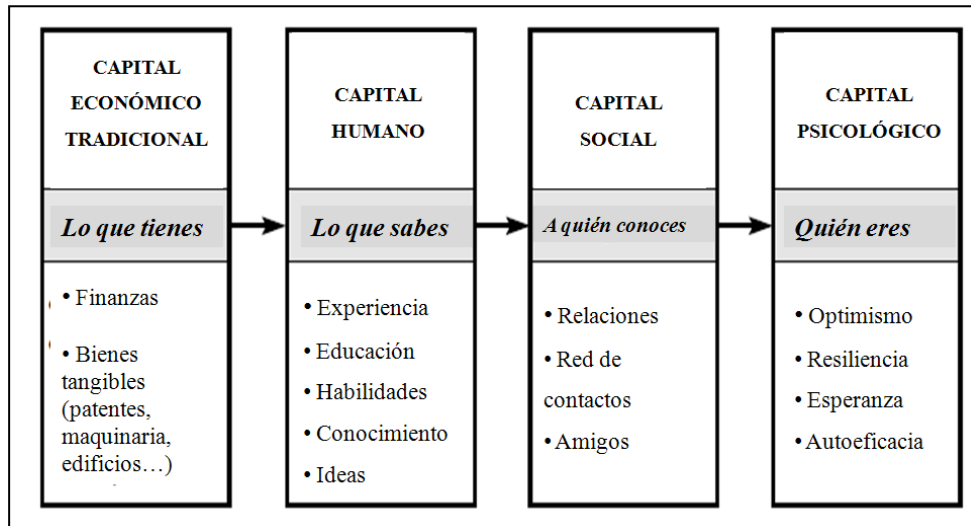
CAPITAL ECONÓMICO TRADICIONAL

Lo que tienes

• Finanzas

• Bienes tangibles (patentes, maquinaria, edificios…)

CAPITAL HUMANO

Lo que sabes

• Experiencia

• Educación

• Habilidades

• Conocimiento

• Ideas

CAPITAL SOCIAL

A quién conoces

• Relaciones

• Red de contactos

• Amigos

CAPITAL PSICOLÓGICO

Quién eres

• Optimismo

• Resiliencia

• Esperanza

• Autoeficacia